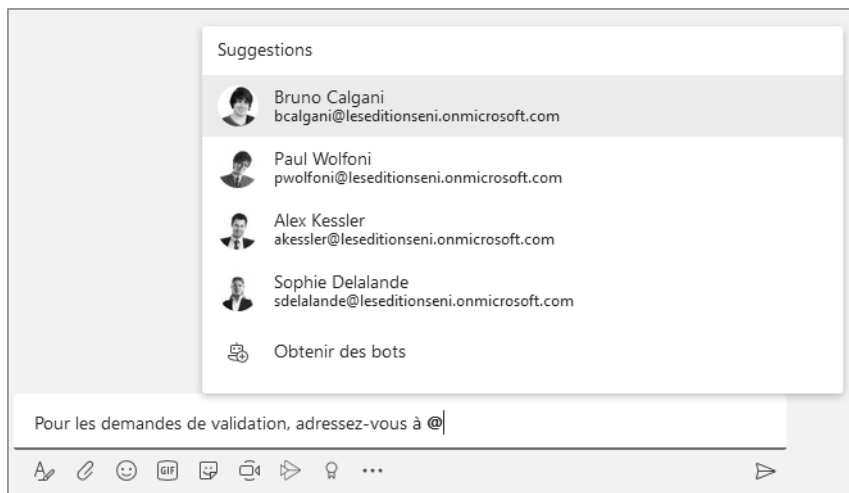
Suggestions

Bruno Calgani
bcalgani@leseditionseni.onmicrosoft.com

Paul Wolfoni
pwolfoni@leseditionseni.onmicrosoft.com

Alex Kessler
akessler@leseditionseni.onmicrosoft.com

Sophie Delalande
sdelalande@leseditionseni.onmicrosoft.com

Obtenir des bots

Pour les demandes de validation, adressez-vous à @

GIF ...